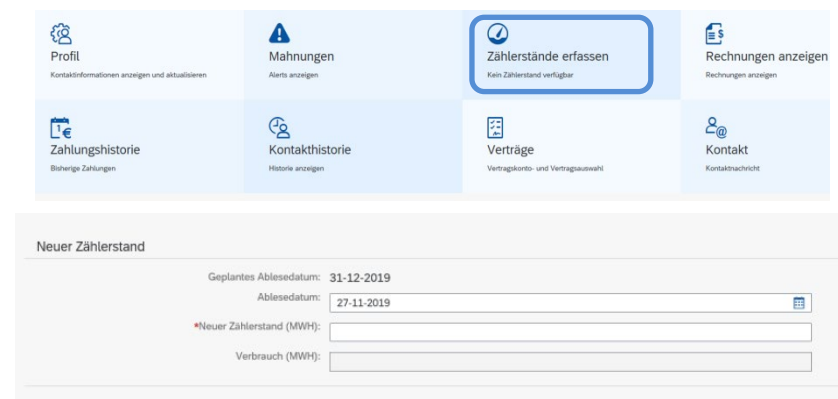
Profil
Kontaktinformationen anzeigen und aktualisieren

Mahnungen
Alerts anzeigen

Zählerstände erfassen
Kein Zählerstand verfügbar

Rechnungen anzeigen
Rechnungen anzeigen

Zahlungshistorie
Bisherige Zahlungen

Kontakthistorie
Historie anzeigen

Verträge
Vertragskonto- und Vertragsauswahl

Kontakt
Kontaktnachricht

Neuer Zählerstand

Geplantes Ablesedatum: 31-12-2019
Ablesedatum: 27-11-2019
*Neuer Zählerstand (MWH):
Verbrauch (MWH):